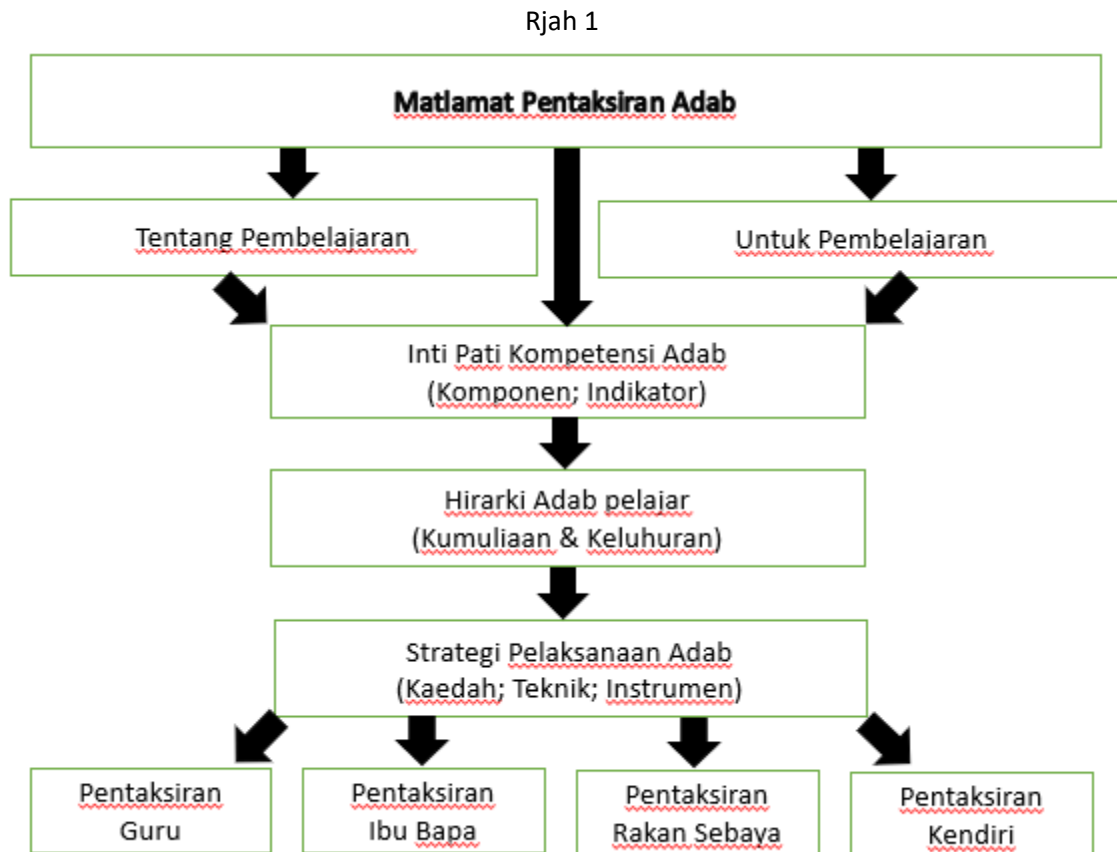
Rjah 1

Matlamat Pentaksiran Adab

Tentang Pembelajaran

Untuk Pembelajaran

Inti Pati Kompetensi Adab
(Komponen; Indikator)

Hirarki Adab pelajar
(Kumuliaan & Keluhuran)

Strategi Pelaksanaan Adab
(Kaedah; Teknik; Instrumen)

Pentaksiran Guru

Pentaksiran Ibu Bapa

Pentaksiran Rakan Sebaya

Pentaksiran Kendiri